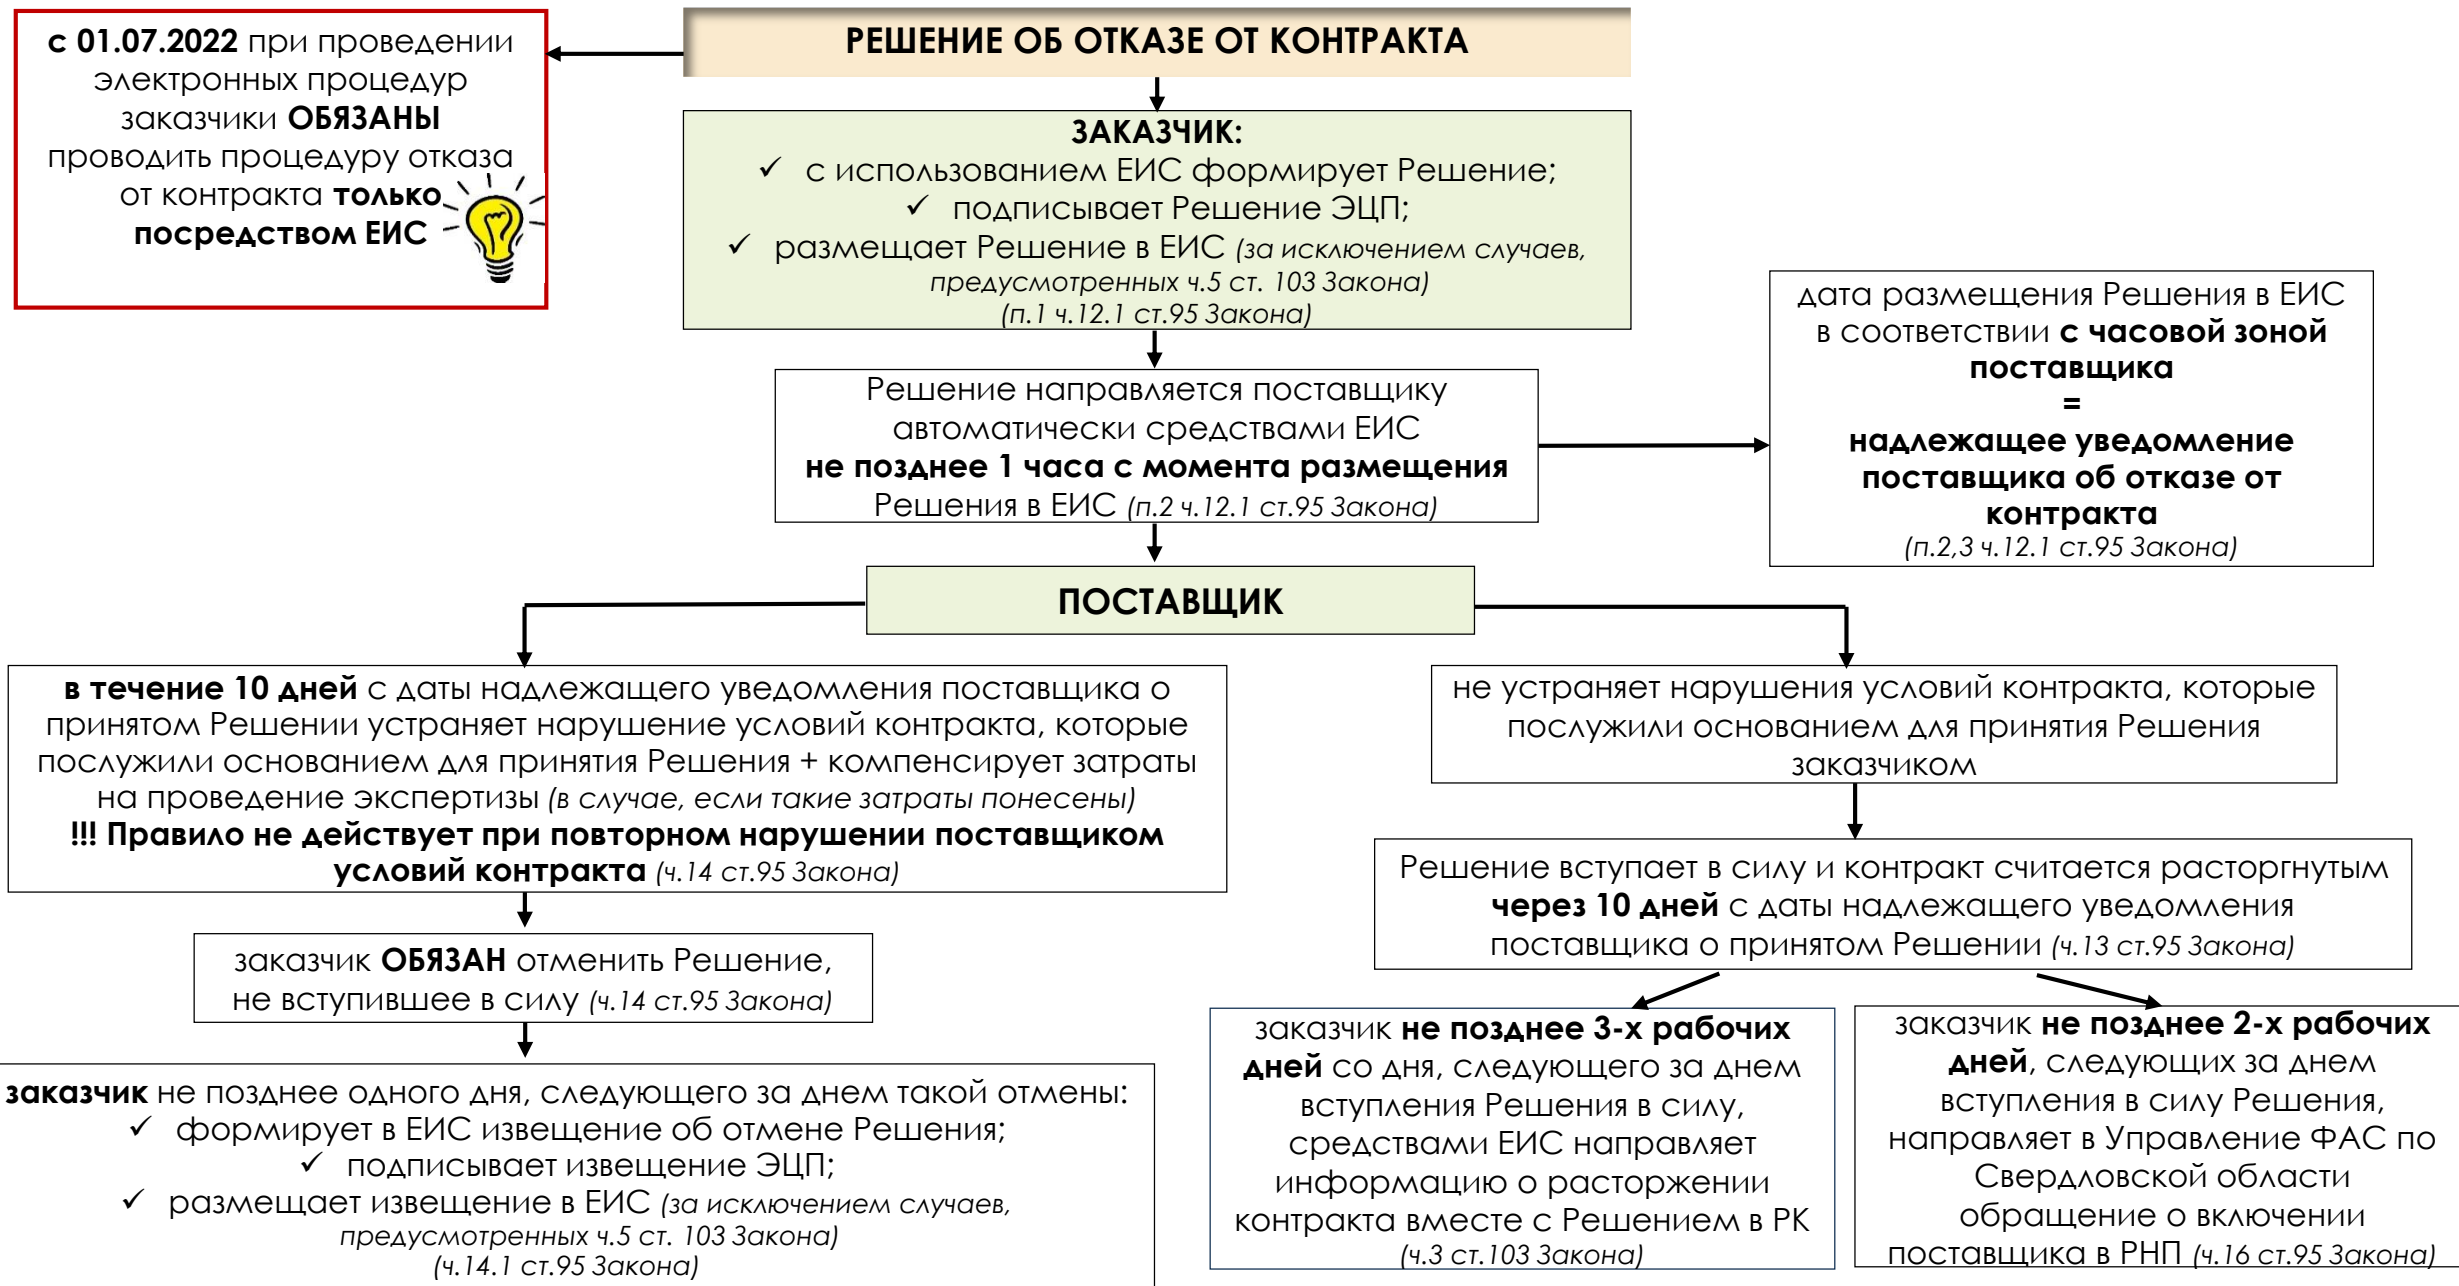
**с 01.07.2022** при проведении электронных процедур заказчики **ОБЯЗАНЫ** проводить процедуру отказа от контракта **только посредством ЕИС**

**РЕШЕНИЕ ОБ ОТКАЗЕ ОТ КОНТРАКТА**

**ЗАКАЗЧИК:**
✓ с использованием ЕИС формирует Решение;
✓ подписывает Решение ЭЦП;
✓ размещает Решение в ЕИС *(за исключением случаев, предусмотренных ч.5 ст. 103 Закона)*
*(п.1 ч.12.1 ст.95 Закона)*

Решение направляется поставщику автоматически средствами ЕИС **не позднее 1 часа с момента размещения** Решения в ЕИС *(п.2 ч.12.1 ст.95 Закона)*

дата размещения Решения в ЕИС в соответствии **с часовой зоной поставщика**
**=**
**надлежащее уведомление поставщика об отказе от контракта**
*(п.2,3 ч.12.1 ст.95 Закона)*

**ПОСТАВЩИК**

**в течение 10 дней** с даты надлежащего уведомления поставщика о принятом Решении устраняет нарушение условий контракта, которые послужили основанием для принятия Решения + компенсирует затраты на проведение экспертизы *(в случае, если такие затраты понесены)*
**!!! Правило не действует при повторном нарушении поставщиком условий контракта** *(ч.14 ст.95 Закона)*

заказчик **ОБЯЗАН** отменить Решение, не вступившее в силу *(ч.14 ст.95 Закона)*

**заказчик** не позднее одного дня, следующего за днем такой отмены:
✓ формирует в ЕИС извещение об отмене Решения;
✓ подписывает извещение ЭЦП;
✓ размещает извещение в ЕИС *(за исключением случаев, предусмотренных ч.5 ст. 103 Закона)*
*(ч.14.1 ст.95 Закона)*

не устраняет нарушения условий контракта, которые послужили основанием для принятия Решения заказчиком

Решение вступает в силу и контракт считается расторгнутым **через 10 дней** с даты надлежащего уведомления поставщика о принятом Решении *(ч.13 ст.95 Закона)*

заказчик **не позднее 3-х рабочих дней** со дня, следующего за днем вступления Решения в силу, средствами ЕИС направляет информацию о расторжении контракта вместе с Решением в РК *(ч.3 ст.103 Закона)*

заказчик **не позднее 2-х рабочих дней**, следующих за днем вступления в силу Решения, направляет в Управление ФАС по Свердловской области обращение о включении поставщика в РНП *(ч.16 ст.95 Закона)*